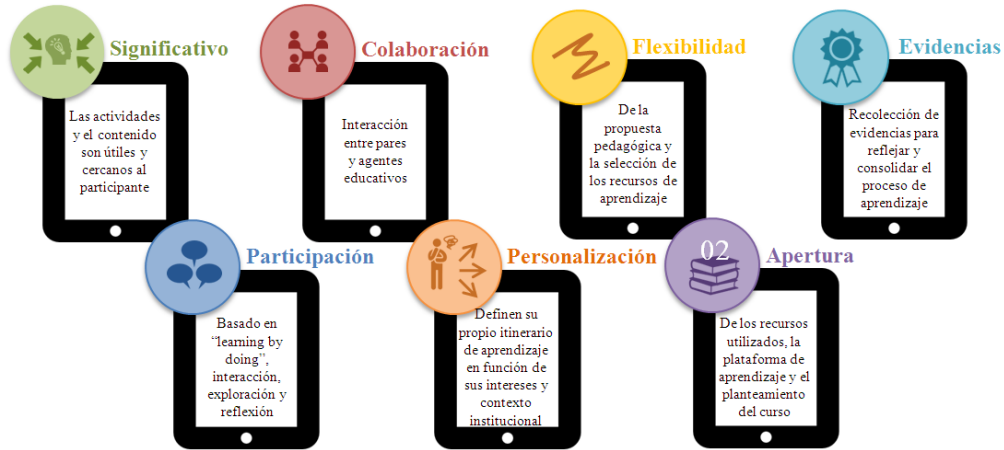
Significativo

Las actividades y el contenido son útiles y cercanos al participante

Colaboración

Interacción entre pares y agentes educativos

Flexibilidad

De la propuesta pedagógica y la selección de los recursos de aprendizaje

Evidencias

Recolección de evidencias para reflejar y consolidar el proceso de aprendizaje

Participación

Basado en "learning by doing", interacción, exploración y reflexión

Personalización

Definen su propio itinerario de aprendizaje en función de sus intereses y contexto institucional

02

Apertura

De los recursos utilizados, la plataforma de aprendizaje y el planteamiento del curso